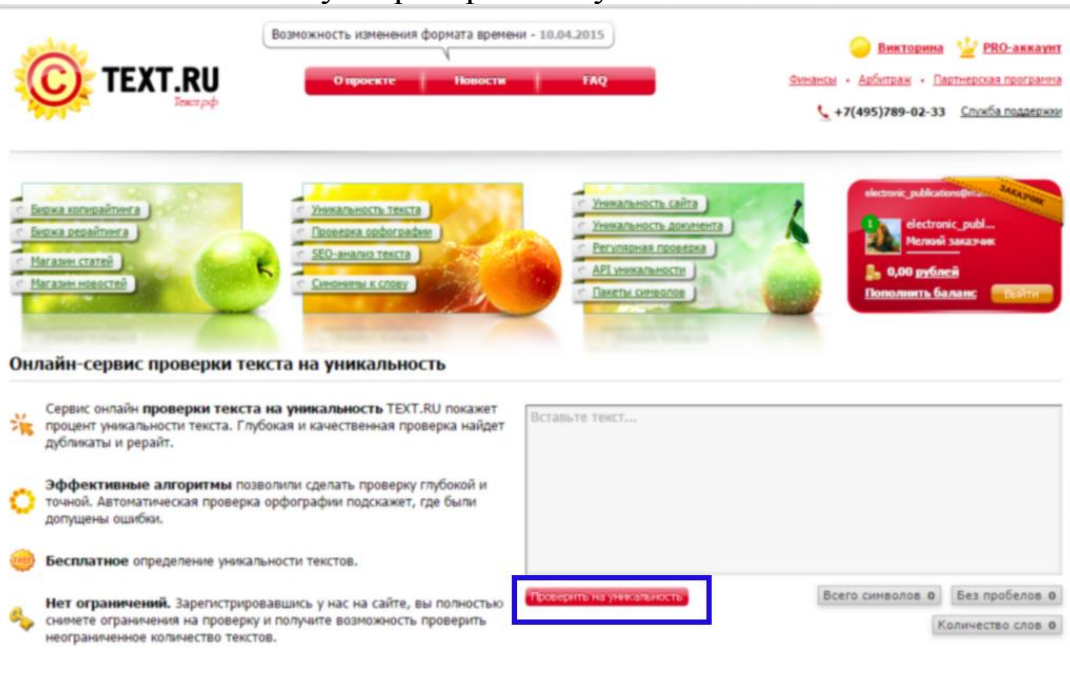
Возможность изменения формата времени - 10.04.2015

TEXT.RU
Текст.рф

О проекте | Новости | FAQ

Викторина
PRO-аккаунт

Финансы • Арбитраж • Партнерская программа

+7(495)789-02-33 Служба поддержки

Биржа копирайтинга
Биржа рерайтинга
Магазин статей
Магазин новостей

Уникальность текста
Проверка орфографии
SEO-анализ текста
Синонимы к слову

Уникальность сайта
Уникальность документа
Регулярная проверка
API уникальности
Пакеты символов

electronic_publications@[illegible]
ЗАКАЗЧИК
electronic_publ...
Мелкий заказчик
0,00 рублей
Пополнить баланс
Выйти

Онлайн-сервис проверки текста на уникальность

Сервис онлайн проверки текста на уникальность TEXT.RU покажет процент уникальности текста. Глубокая и качественная проверка найдет дубликаты и рерайт.

Эффективные алгоритмы позволили сделать проверку глубокой и точной. Автоматическая проверка орфографии подскажет, где были допущены ошибки.

Бесплатное определение уникальности текстов.

Нет ограничений. Зарегистрировавшись у нас на сайте, вы полностью снимете ограничения на проверку и получите возможность проверить неограниченное количество текстов.

Вставьте текст...

Проверить на уникальность

Всего символов 0
Без пробелов 0
Количество слов 0